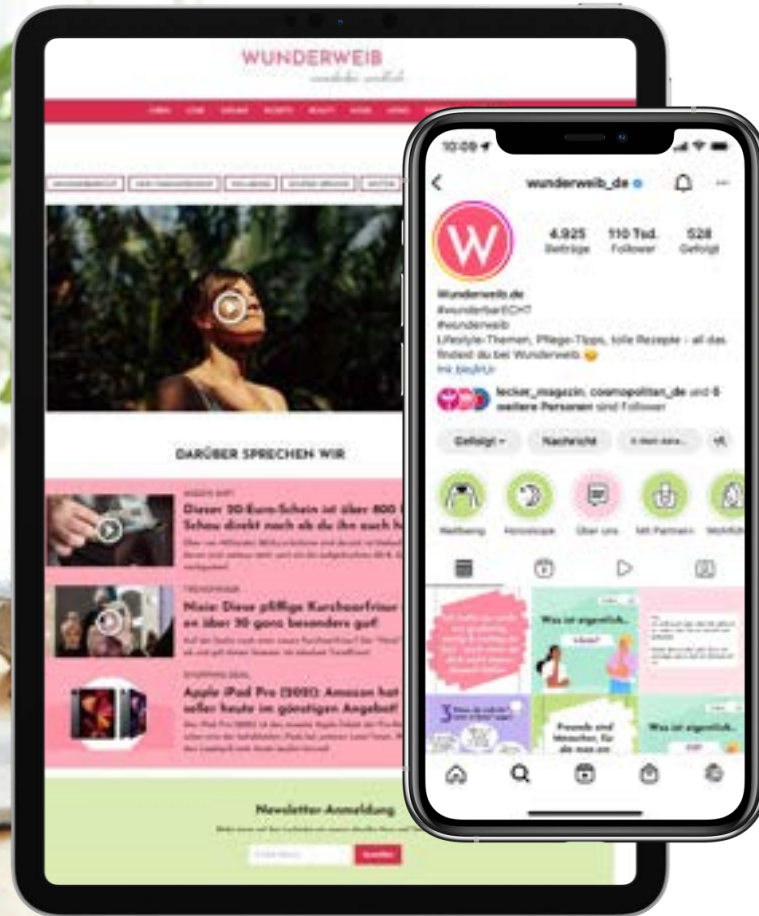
WUNDERWEIB

wunderbar weiblich

DARÜBER SPRECHEN WIR

Dieser 50-Euro-Schein ist über 800 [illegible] Schau direkt nach ob du ihn auch h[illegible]

TRENDFRISUR

Mode: Diese pfiffige Kurzhaarfrisur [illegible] an über 30 ganz besonders gut!

SHOPPING DEAL

Apple iPad Pro (2021): Amazon hat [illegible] seiler heute im günstigen Angebot!

Newsletter-Anmeldung

10:09

wunderweib_de

4.925 Beiträge

110 Tsd. Follower

528 Gefolgt

Wunderweib.de
#wunderbarECHT
#wunderweib
Lifestyle-Themen, Pflege-Tipps, tolle Rezepte - all das findest du bei Wunderweib
linktr.ee/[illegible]

lecker_magazin, cosmopolitan_de und 6 weitere Personen sind Follower

Gefolgt

Nachricht

Wellbeing

Horoskope

Über uns

Mit Partnern

Was ist eigentlich...

Was ist eigentlich...

Freunde und Menschen, für die man ein